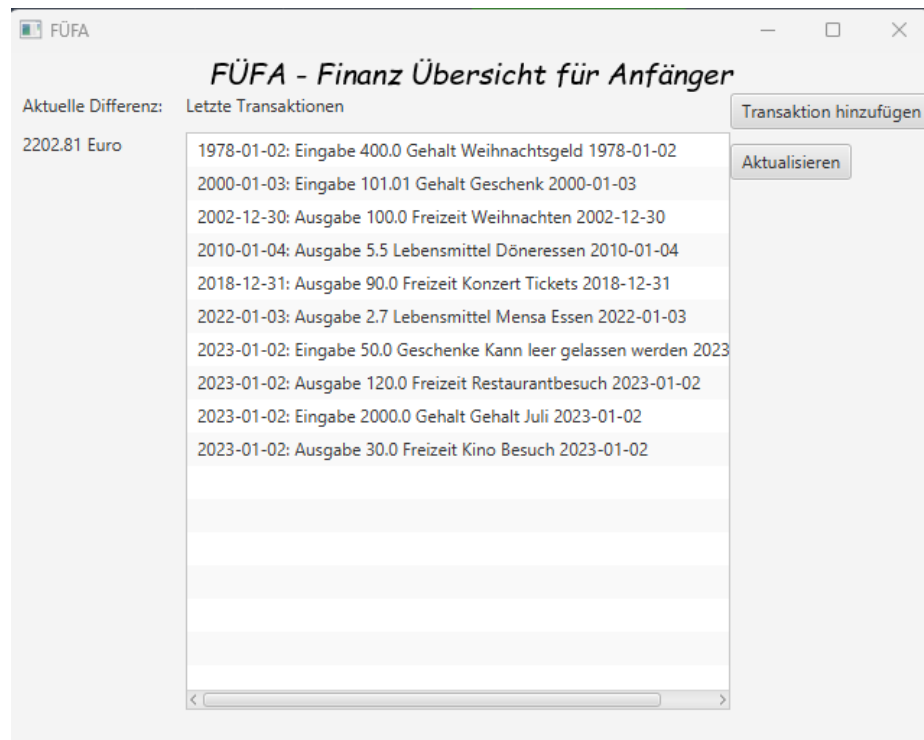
FÜFA

FÜFA - Finanz Übersicht für Anfänger

Aktuelle Differenz:

2202.81 Euro

Letzte Transaktionen

1978-01-02: Eingabe 400.0 Gehalt Weihnachtsgeld 1978-01-02
2000-01-03: Eingabe 101.01 Gehalt Geschenk 2000-01-03
2002-12-30: Ausgabe 100.0 Freizeit Weihnachten 2002-12-30
2010-01-04: Ausgabe 5.5 Lebensmittel Döneressen 2010-01-04
2018-12-31: Ausgabe 90.0 Freizeit Konzert Tickets 2018-12-31
2022-01-03: Ausgabe 2.7 Lebensmittel Mensa Essen 2022-01-03
2023-01-02: Eingabe 50.0 Geschenke Kann leer gelassen werden 2023
2023-01-02: Ausgabe 120.0 Freizeit Restaurantbesuch 2023-01-02
2023-01-02: Eingabe 2000.0 Gehalt Gehalt Juli 2023-01-02
2023-01-02: Ausgabe 30.0 Freizeit Kino Besuch 2023-01-02

Transaktion hinzufügen

Aktualisieren